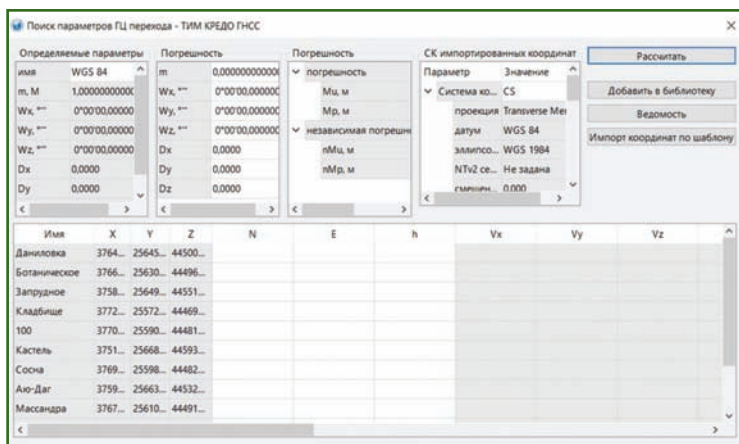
Поиск параметров ГЦ перехода - ТИМ КРЕДО ГНСС

Определяемые параметры

| имя | WGS 84 |
|---|---|
| m, M | 1,0000000000 |
| Wx, "" | 0°00'00,00000 |
| Wy, "" | 0°00'00,00000 |
| Wz, "" | 0°00'00,00000 |
| Dx | 0,0000 |
| Dy | 0,0000 |

Погрешность

| m | 0,000000000000 |
|---|---|
| Wx, "" | 0°00'00,00000 |
| Wy, "" | 0°00'00,00000 |
| Wz, "" | 0°00'00,00000 |
| Dx | 0,0000 |
| Dy | 0,0000 |
| Dz | 0,0000 |

Погрешность

погрешность
Mu, м
Mp, м
независимая погрешн
nMu, м
nMp, м

СК импортированных координат

| Параметр | Значение |
|---|---|
| Система ко... | CS |
| проекция | Transverse Mer |
| датум | WGS 84 |
| эллипсо... | WGS 1984 |
| NTv2 се... | Не задана |
| смещен... | 0,000 |

Рассчитать
Добавить в библиотеку
Ведомость
Импорт координат по шаблону

| Имя | X | Y | Z | N | E | h | Vx | Vy | Vz |
|---|---|---|---|---|---|---|---|---|---|
| Даниловка | 3764... | 25645... | 44500... | | | | | | |
| Ботаническое | 3766... | 25630... | 44496... | | | | | | |
| Запрудное | 3758... | 25649... | 44551... | | | | | | |
| Кладбище | 3772... | 25572... | 44469... | | | | | | |
| 100 | 3770... | 25590... | 44481... | | | | | | |
| Кастель | 3751... | 25668... | 44593... | | | | | | |
| Сосна | 3769... | 25598... | 44482... | | | | | | |
| Аю-Даг | 3759... | 25663... | 44532... | | | | | | |
| Массандра | 3767... | 25610... | 44491... | | | | | | |